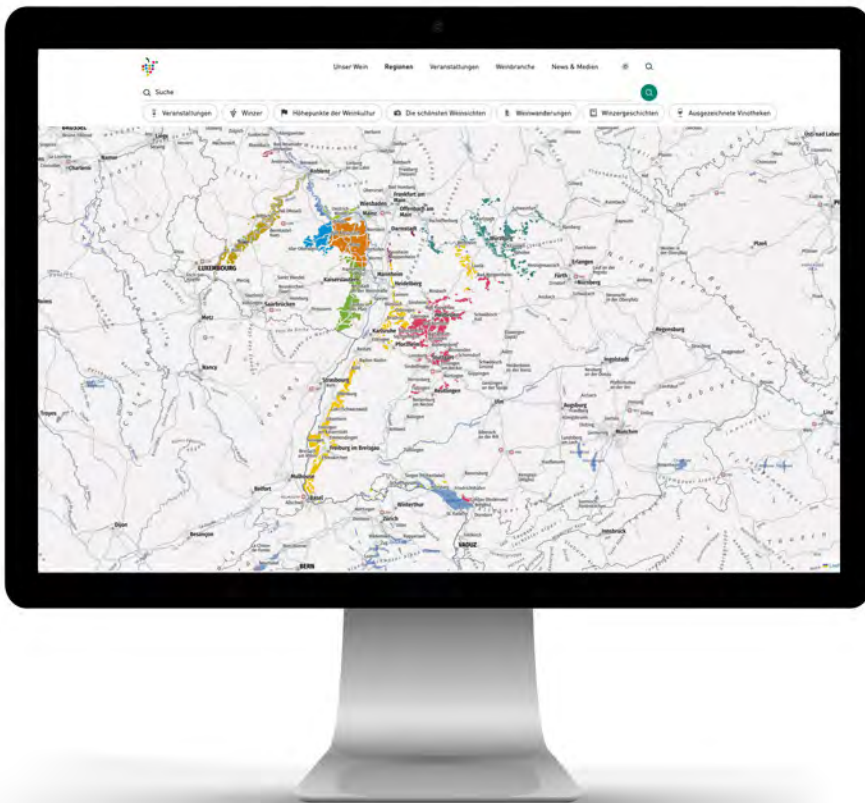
Unser Wein Regionen Veranstaltungen Weinbranche News & Medien

Suche

Veranstaltungen Winzer Höhepunkte der Weinkultur Die schönsten Weinsichten Weinwanderungen Winzergeschichten Ausgezeichnete Vinotheken

BRÜSSEL
Koblenz
Wiesbaden
Frankfurt am Main
Mainz
Darmstadt
LUXEMBOURG
Mannheim
Heidelberg
Kaiserslautern
Saarbrücken
Metz
Karlsruhe
Pforzheim
Stuttgart
Würzburg
Fürth
Nürnberg
Erlangen
Regensburg
Plzeň
Nancy
Strasbourg
Freiburg im Breisgau
Reutlingen
Ulm
Augsburg
Ingolstadt
München
Troyes
Mulhouse
Basel
Belfort
Winterthur
Zürich
VADUZ
Dijon
Besançon
BERN
Innsbruck
Linz